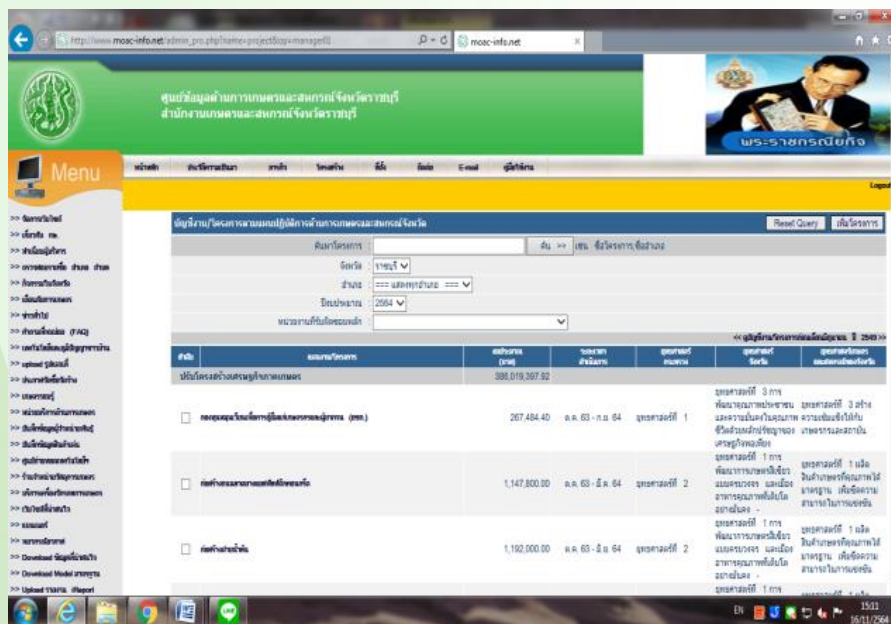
http://www.moac-info.net/admin_pro.php?name=project&op=manager

moac-info.net

ศูนย์ข้อมูลด้านการเกษตรและสหกรณ์จังหวัดราชบุรี
สำนักงานเกษตรและสหกรณ์จังหวัดราชบุรี

พระราชกรณียกิจ

Menu

หน้าหลัก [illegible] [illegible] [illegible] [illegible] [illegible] E-mail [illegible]

Logout

บัญชีงาน/โครงการตามแผนปฏิบัติการด้านการเกษตรและสหกรณ์จังหวัด

Reset Query เพิ่มโครงการ

ค้นหาโครงการ : ค้น >> เช่น ชื่อโครงการ,ชื่ออำเภอ
จังหวัด : ราชบุรี
อำเภอ : === แสดงทุกอำเภอ ===
ปีงบประมาณ : 2564
หน่วยงานที่รับผิดชอบหลัก :

<< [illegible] ปี 2563 >>

| ลำดับ | แผนงาน/โครงการ | งบประมาณ (บาท) | ระยะเวลาดำเนินการ | ยุทธศาสตร์ กษ.สป. | ยุทธศาสตร์จังหวัด | ยุทธศาสตร์ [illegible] |
|---|---|---|---|---|---|---|
| | ปรับโครงสร้างเศรษฐกิจภาคเกษตร | 386,019,397.92 | | | | |
| | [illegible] | 267,484.40 | ต.ค. 63 - ก.ย. 64 | ยุทธศาสตร์ที่ 1 | ยุทธศาสตร์ที่ 3 การพัฒนาคุณภาพประชาชน และความมั่นคงในคุณภาพชีวิตด้วยหลักปรัชญาของเศรษฐกิจพอเพียง | ยุทธศาสตร์ที่ 3 สร้างความเข้มแข็งให้กับเกษตรกรและสถาบัน |
| | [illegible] | 1,147,800.00 | ต.ค. 63 - มี.ค. 64 | ยุทธศาสตร์ที่ 2 | ยุทธศาสตร์ที่ 1 การพัฒนาการเกษตรเชิงระบบครบวงจร และเมืองอาหารคุณภาพที่เข้มข้นอย่างยั่งยืน - | ยุทธศาสตร์ที่ 1 ผลิตสินค้าเกษตรที่คุณภาพได้มาตรฐาน เพื่อขีดความสามารถในการแข่งขัน |
| | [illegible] | 1,192,000.00 | ต.ค. 63 - มี.ค. 64 | ยุทธศาสตร์ที่ 2 | ยุทธศาสตร์ที่ 1 การพัฒนาการเกษตรเชิงระบบครบวงจร และเมืองอาหารคุณภาพที่เข้มข้นอย่างยั่งยืน - | ยุทธศาสตร์ที่ 1 ผลิตสินค้าเกษตรที่คุณภาพได้มาตรฐาน เพื่อขีดความสามารถในการแข่งขัน |

>> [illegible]
>> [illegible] (FAQ)
>> upload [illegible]
>> Download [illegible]
>> Download Model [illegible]
>> Upload รายงาน iReport

EN 15:11 16/11/2564